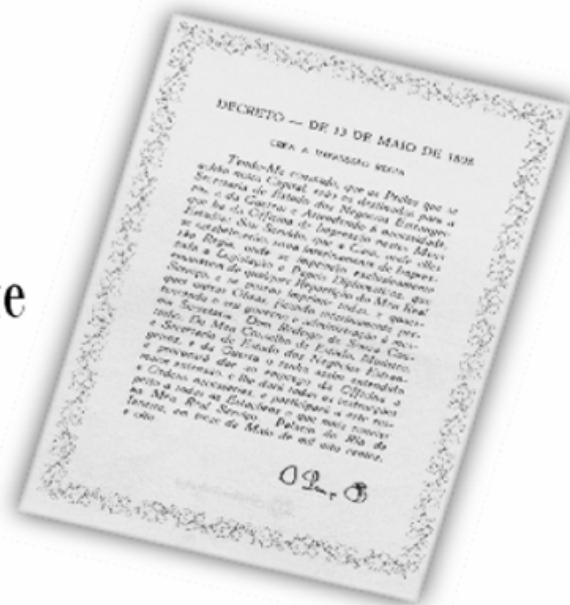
e

DECRETO — DE 13 DE MAIO DE 1808

CRIA A IMPRESSÃO RÉGIA

Tendo-Me constado, que os Prelos que se acham nesta Capital, eram os destinados para a Secretaria de Estado dos Negócios Estrangeiros, e da Guerra; e Attendendo á necessidade que ha da Officina de Impressão nestes Meus Estados: Sou Servido, que a Casa, onde elles se estabeleceram, sirva interinamente de Impressão Régia, onde se imprimam exclusivamente toda a Legislação e Papeis Diplomaticos, que emanarem de qualquer Repartição do Meu Real Serviço; e se possam imprimir todas, e quaesquer outras obras; ficando inteiramente pertencendo o seu governo e administração á mesma Secretaria. Dom Rodrigo de Souza Coutinho, Do Meu Conselho de Estado, Ministro e Secretario de Estado dos Negocios Estrangeiros, e da Guerra o tenha assim entendido, e procurará dar ao emprego da Officina a maior extensão, e lhe dará todas as instrucções e Ordens necessarias, e participará a este respeito a todas as Estações o que mais convier ao Meu Real Serviço. Palacio do Rio de Janeiro, em treze de Maio de mil oito centos, e oito.

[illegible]